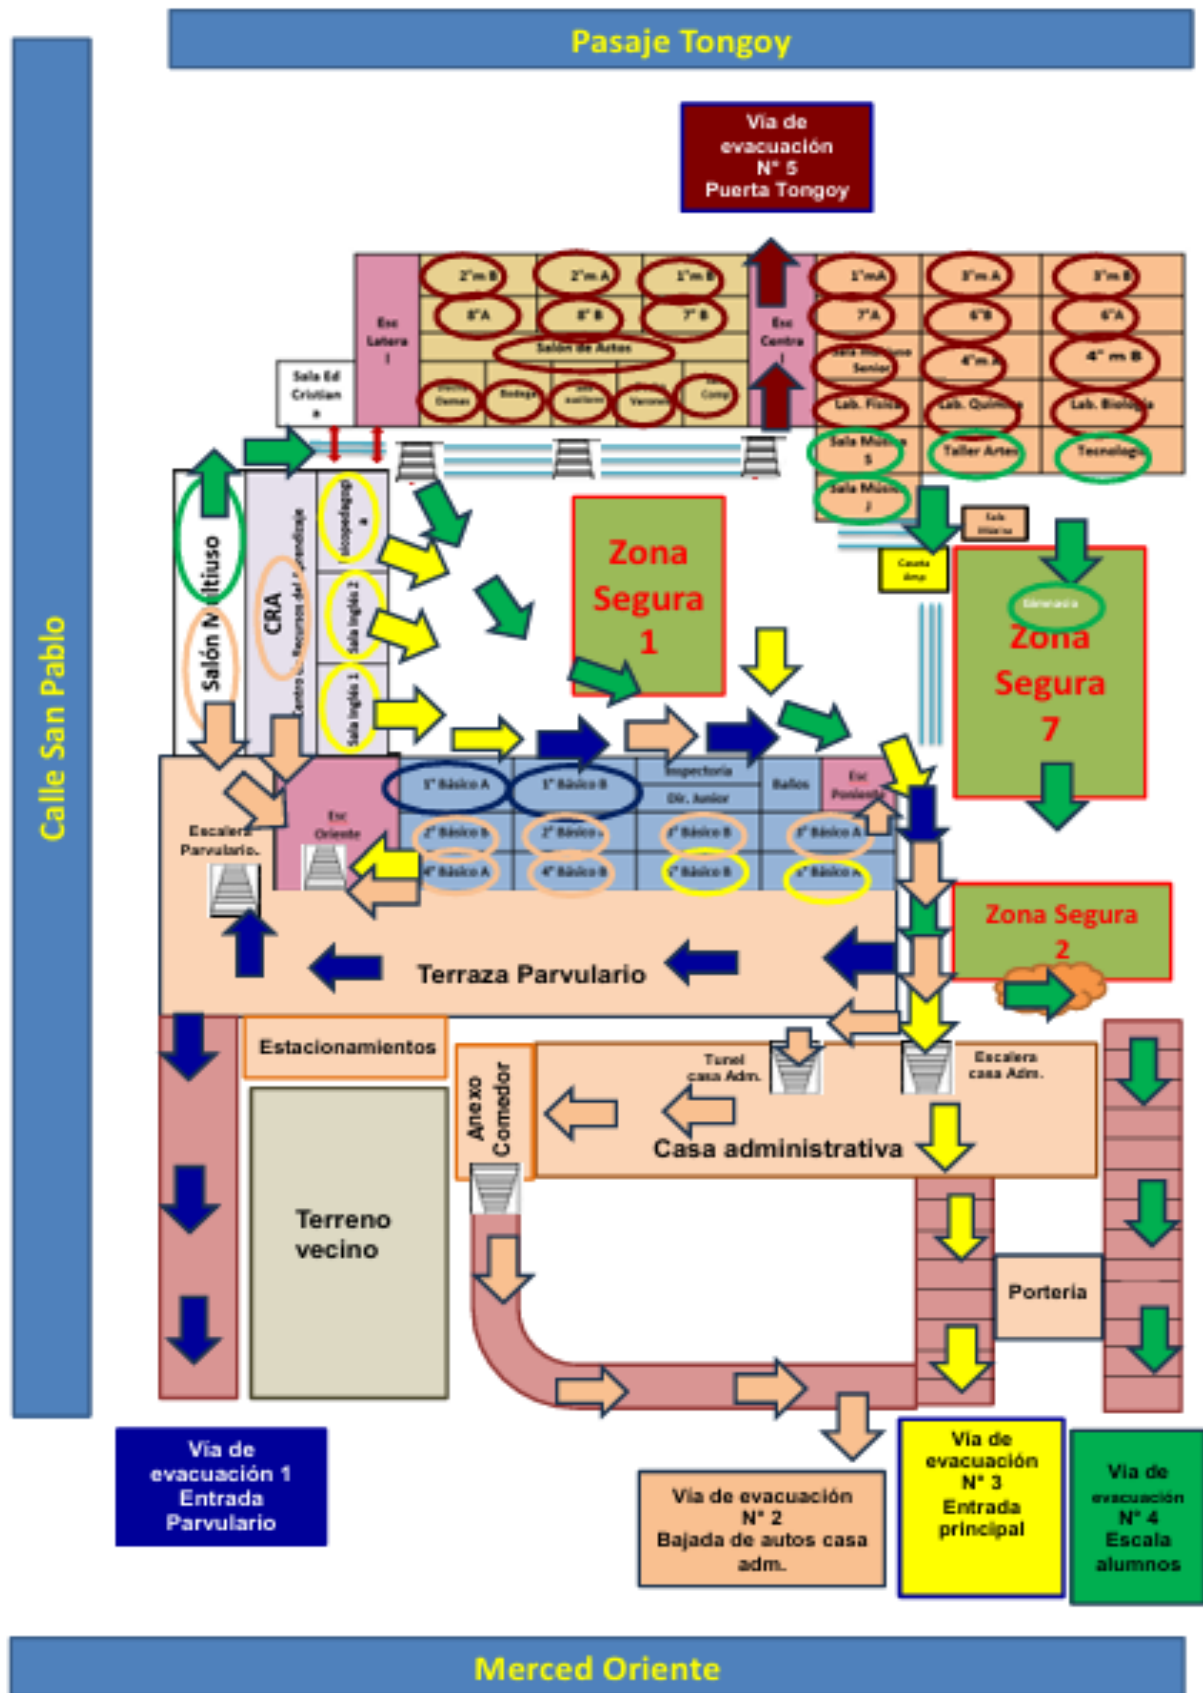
Pasaje Tongoy

Calle San Pablo

Vía de evacuación N° 5 Puerta Tongoy

2°m B
2°m A
1°m B
8°A
8° B
7° B
Salón de Actos
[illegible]
Bodega
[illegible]
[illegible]
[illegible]
Esc Lateral
Esc Central
1°mA
3°m A
3°m B
7°A
6°B
6°A
Sala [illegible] Senior
4°m A
4° m B
Lab. Física
Lab. Química
Lab. Biología
Sala Música
Taller Artes
Tecnología
Sala Música
Sala Ed Cristiana
Sala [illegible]
Caseta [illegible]
Gimnasio

Salón Multiuso
CRA
Centro de Recursos del Aprendizaje
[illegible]
Sala Inglés 2
Sala Inglés 1

Zona Segura 1
Zona Segura 7

1° Básico A
1° Básico B
Inspectoría
Dir. Junior
Baños
Esc Poniente
Esc Oriente
Escalera Parvulario.
2° Básico B
2° Básico A
3° Básico B
3° Básico A
4° Básico A
4° Básico B
3° Básico B
3° Básico A

Zona Segura 2

Terraza Parvulario

Estacionamientos
Anexo Comedor
Tunel casa Adm.
Escalera casa Adm.
Casa administrativa
Terreno vecino
Portería

Vía de evacuación 1 Entrada Parvulario
Vía de evacuación N° 2 Bajada de autos casa adm.
Vía de evacuación N° 3 Entrada principal
Vía de evacuación N° 4 Escala alumnos

Merced Oriente